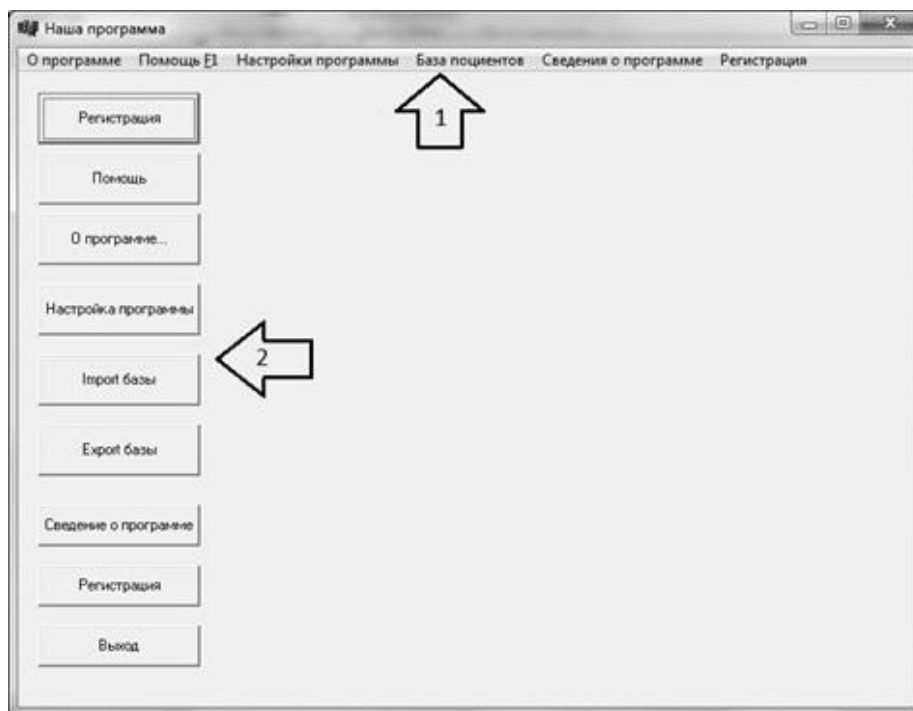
Наша programма

О программе Помощь F1 Настройки программы База поциентов Сведения о программе Регистрация

1

Регистрация

Помощь

О программе...

Настройка программы

2

Import базы

Export базы

Сведение о программе

Регистрация

Выход